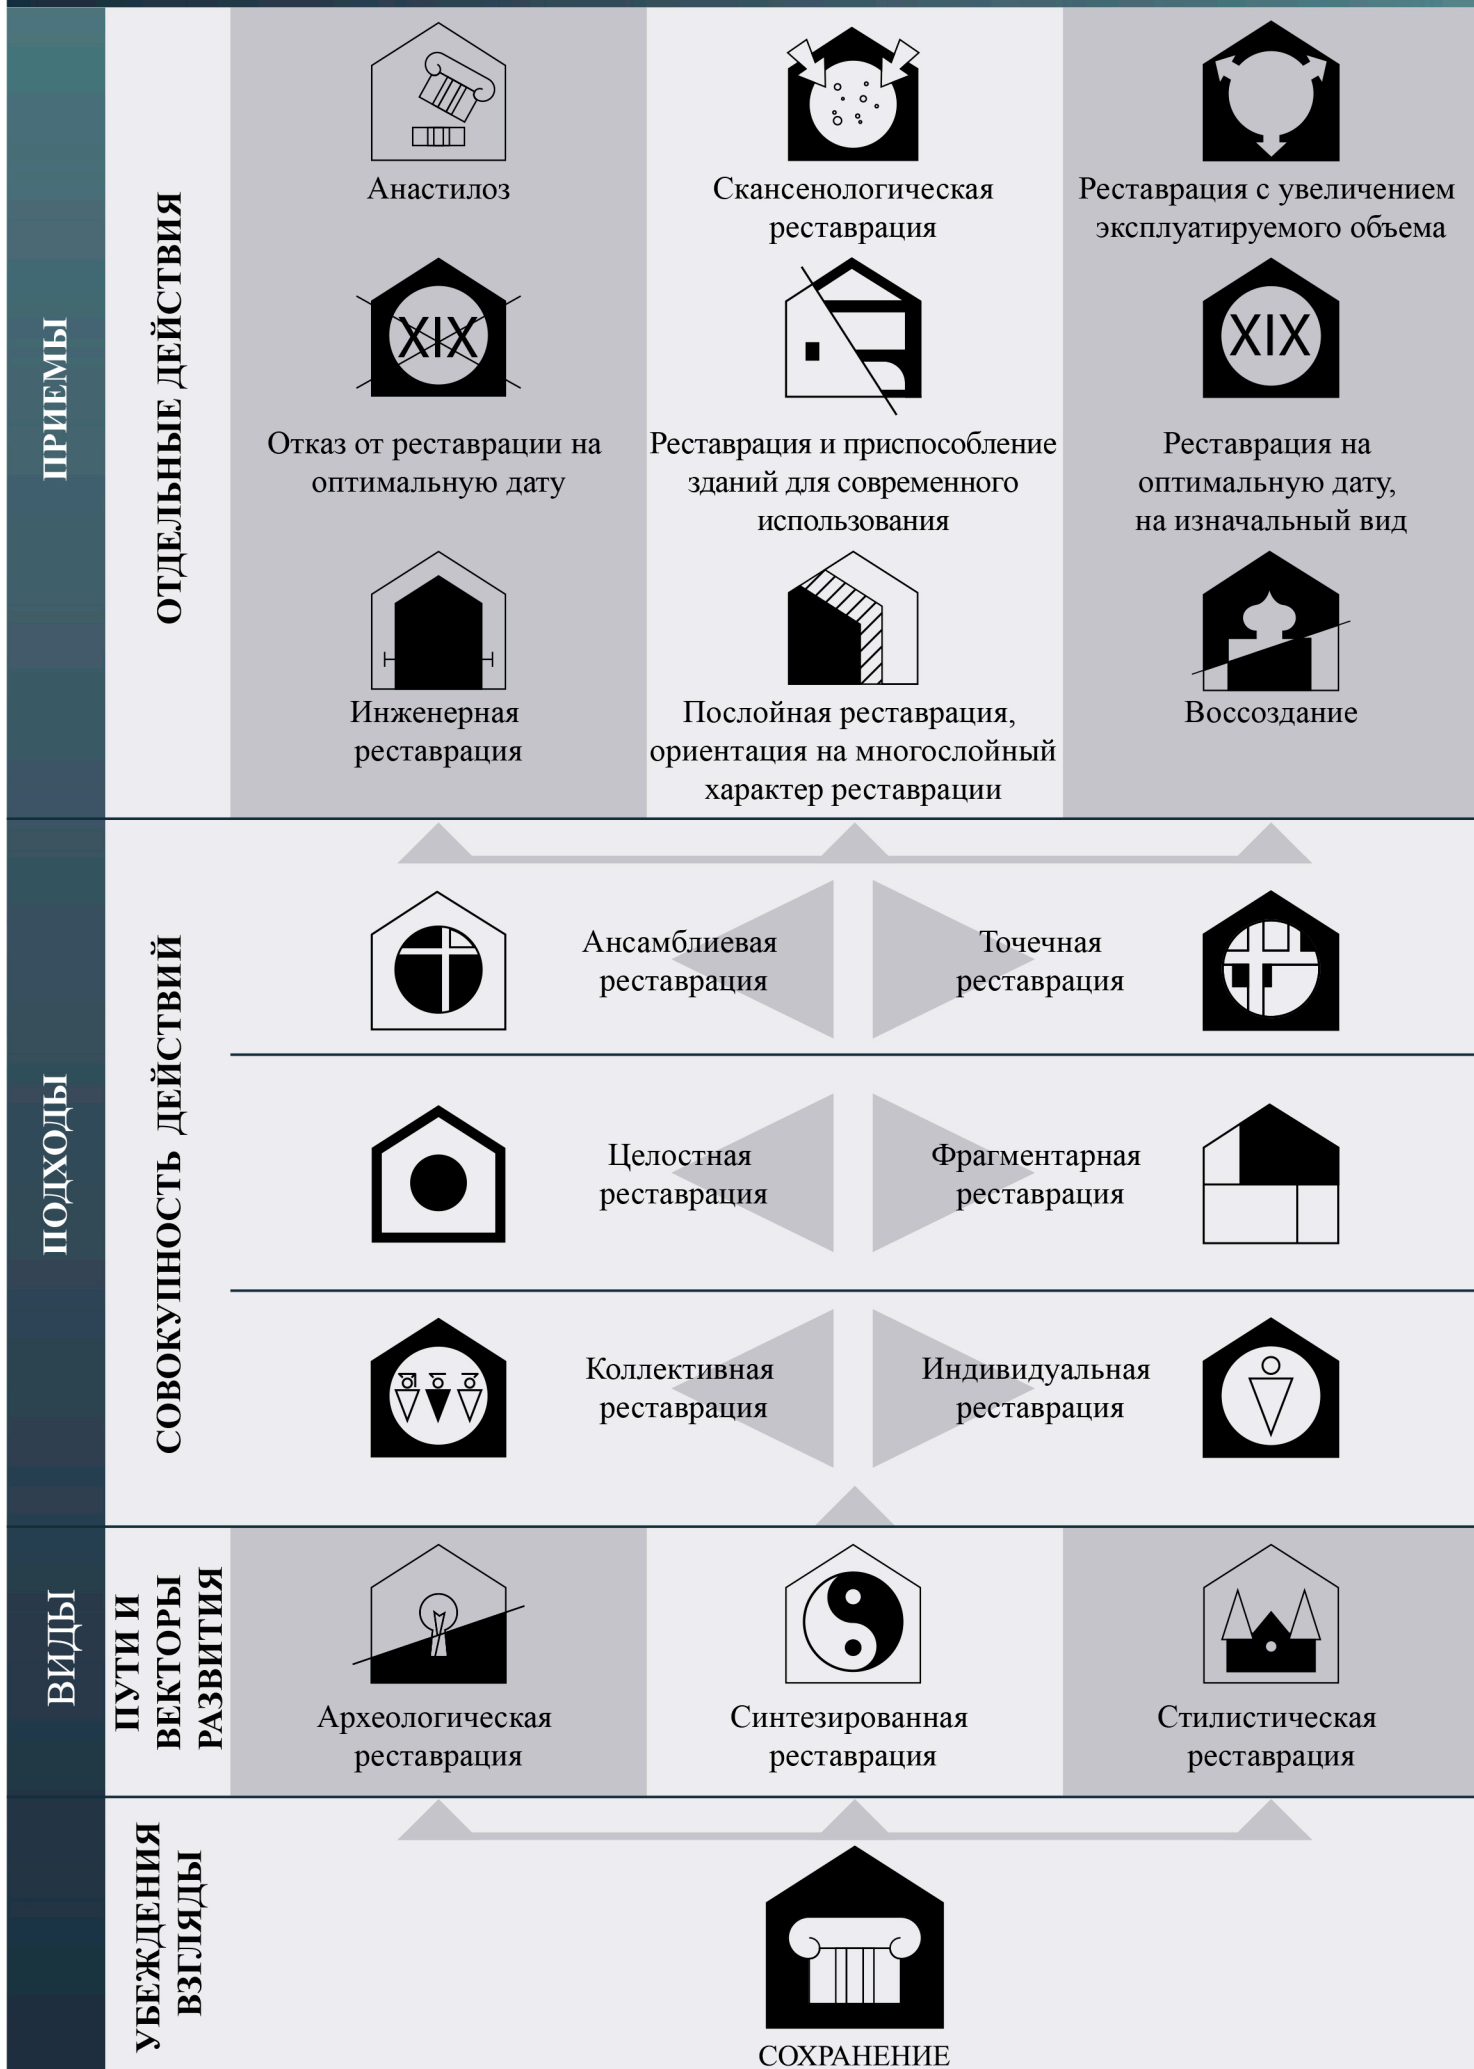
ПРИЕМЫ

ОТДЕЛЬНЫЕ ДЕЙСТВИЯ

Анастилоз

Скансенологическая реставрация

Реставрация с увеличением эксплуатируемого объема

XIX

Отказ от реставрации на оптимальную дату

Реставрация и приспособление зданий для современного использования

XIX

Реставрация на оптимальную дату, на изначальный вид

Инженерная реставрация

Послойная реставрация, ориентация на многослойный характер реставрации

Воссоздание

ПОДХОДЫ

СОВОКУПНОСТЬ ДЕЙСТВИЙ

Ансамблиевая реставрация

Точечная реставрация

Целостная реставрация

Фрагментарная реставрация

Коллективная реставрация

Индивидуальная реставрация

ВИДЫ

ПУТИ И ВЕКТОРЫ РАЗВИТИЯ

Археологическая реставрация

Синтезированная реставрация

Стилистическая реставрация

УБЕЖДЕНИЯ ВЗГЛЯДЫ

СОХРАНЕНИЕ